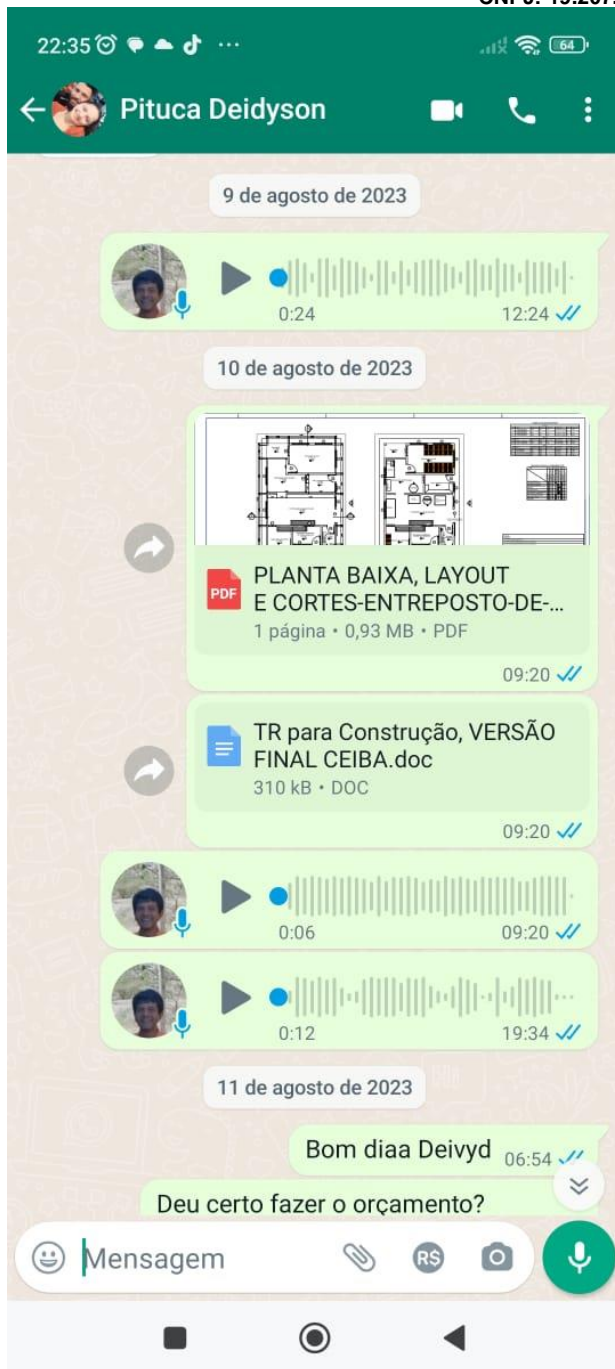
CNPJ: 49.207

22:35

64

Pituca Deidyson

9 de agosto de 2023

0:24

12:24

10 de agosto de 2023

PDF

PLANTA BAIXA, LAYOUT E CORTES-ENTREPOSTO-DE-...

1 página • 0,93 MB • PDF

09:20

TR para Construção, VERSÃO FINAL CEIBA.doc

310 kB • DOC

09:20

0:06

09:20

0:12

19:34

11 de agosto de 2023

Bom diaa Deivyd 06:54

Deu certo fazer o orçamento?

Mensagem

R$